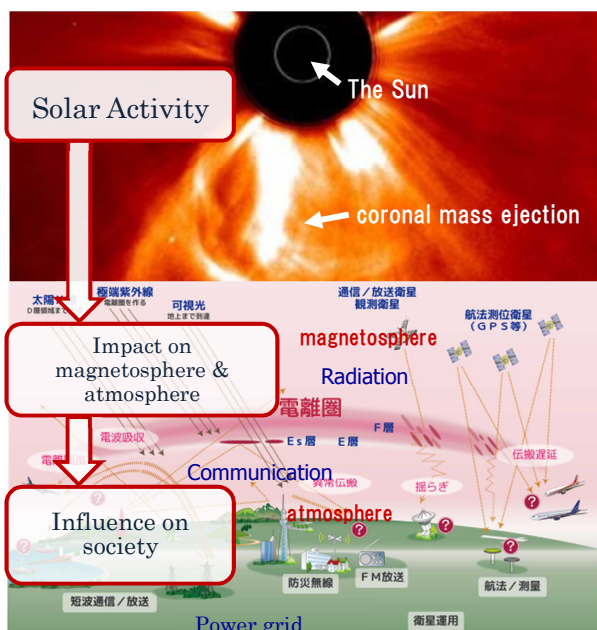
The Sun

Solar Activity

coronal mass ejection

太陽
D層領域まで

極端紫外線
電離層を作る

可視光
地上まで到達

通信／放送衛星
観測衛星

航法測位衛星
（GPS等）

Impact on magnetosphere & atmosphere

magnetosphere

Radiation

電離圏

F層

電波吸収

Es層

E層

電離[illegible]

伝搬遅延

Communication

異常伝搬

揺らぎ

Influence on society

atmosphere

防災無線

FM放送

航法／測量

短波通信／放送

衛星運用

Power grid